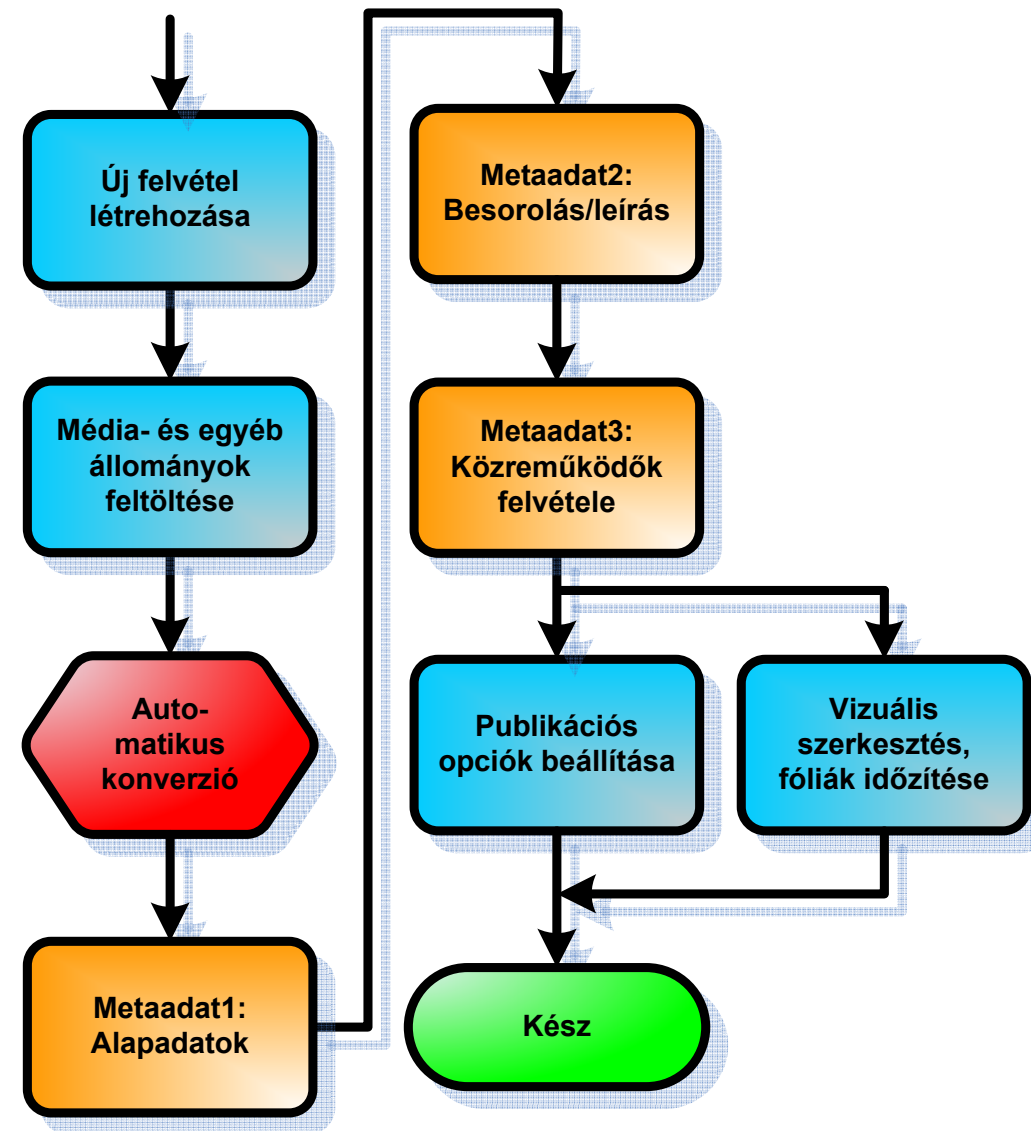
Új felvétel létrehozása

Média- és egyéb állományok feltöltése

Automatikus konverzió

Metaadat1: Alapadatok

Metaadat2: Besorolás/leírás

Metaadat3: Közreműködők felvétele

Publikációs opciók beállítása

Vizuális szerkesztés, fóliák időzítése

Kész